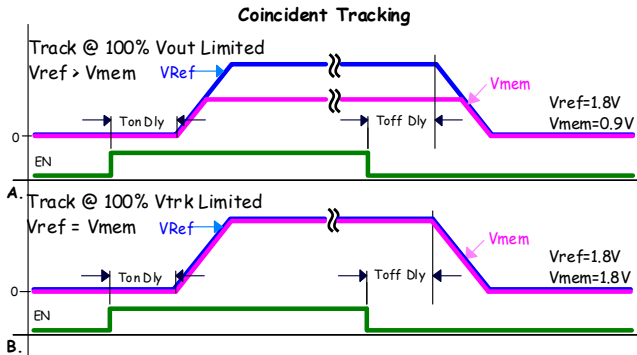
Coincident Tracking

Track @ 100% Vout Limited
Vref > Vmem
VRef
Vmem
Vref=1.8V
Vmem=0.9V
0
Ton Dly
Toff Dly
EN
A.

Track @ 100% Vtrk Limited
Vref = Vmem
VRef
Vmem
Vref=1.8V
Vmem=1.8V
0
Ton Dly
Toff Dly
EN
B.